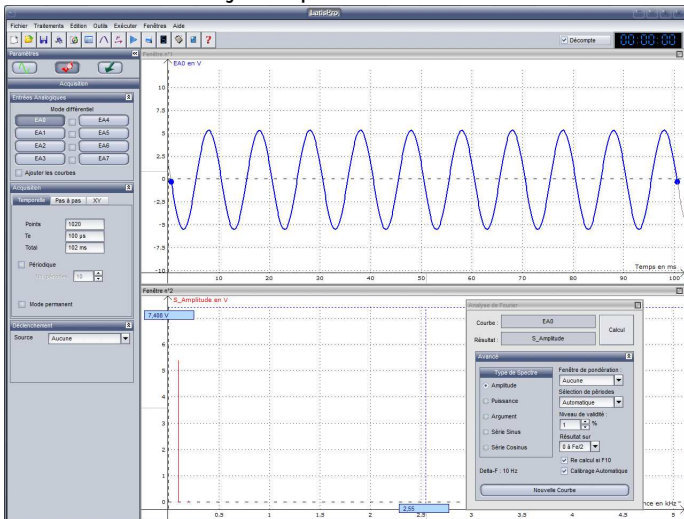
LatisPro

Fichier Traitements Edition Outils Exécuter Fenêtres Aide

Décompte 00:00:00

Paramètres

Acquisition

Entrées Analogiques

Mode différentiel

EA0 EA4
EA1 EA5
EA2 EA6
EA3 EA7

Ajuster les courbes

Acquisition

Temporelle Pas à pas XY

Points 1020
Te 100 µs
Total 102 ms

Périodique

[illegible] 10

Mode permanent

Déclenchement

Source Aucune

Fenêtre n°1

EA0 en V

10
7.5
5
2.5
0
-2.5
-5
-7.5
-10

10 20 30 40 50 60 70 80 90 100

Temps en ms

Fenêtre n°2

S_Amplitude en V

7.496 V

6
5
4
3
2
1
0

0.5 1 1.5 2 2.55 2.5 3 3.5 4 4.5 5

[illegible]ence en kHz

Analyse de Fourier

Courbe : EA0
Résultat : S_Amplitude
Calcul

Avancé

Type de Spectre
Amplitude
Puissance
Argument
Série Sinus
Série Cosinus

Fenêtre de pondération :
Aucune
Sélection de périodes
Automatique
Niveau de validité :
1 %
Résultat sur
0 à Fe/2

Re calcul si F10
Calibrage Automatique

Delta-F : 10 Hz

Nouvelle Courbe